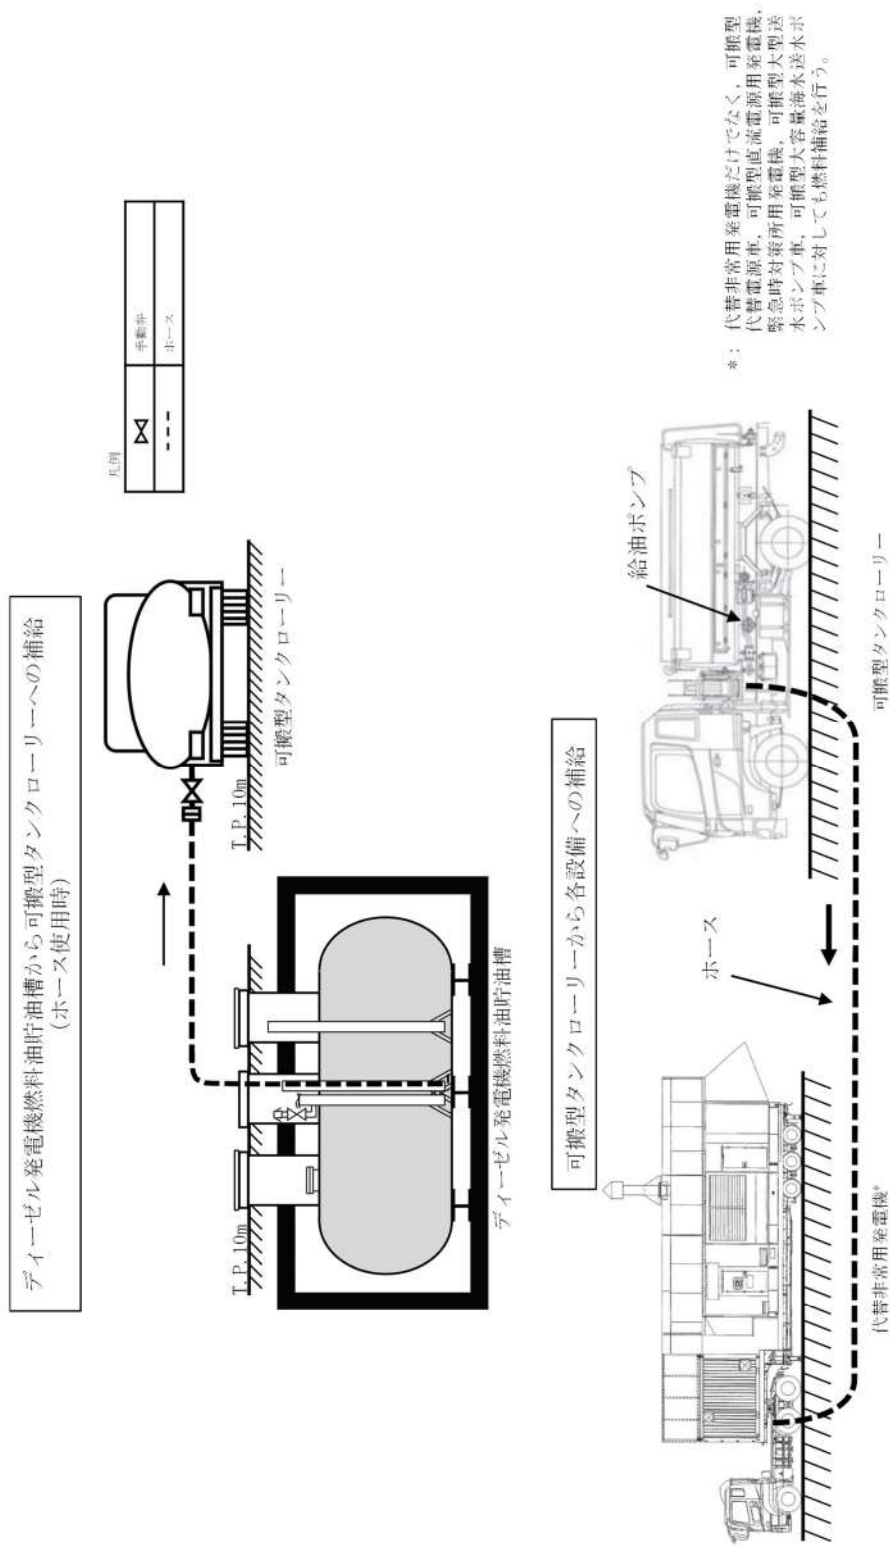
ディーゼル発電機燃料油貯油槽から可搬型タンクローリーへの補給
（ホース使用時）

T.P.10m

T.P.10m

ディーゼル発電機燃料油貯油槽

可搬型タンクローリー

凡例

| | |
|---|---|
| $\bowtie$ | 手動弁 |
| - - - | ホース |

可搬型タンクローリーから各設備への補給

ホース

給油ポンプ

代替非常用発電機*

可搬型タンクローリー

*：代替非常用発電機だけでなく，可搬型代替電源車，可搬型直流電源用発電機，緊急時対策所用発電機，可搬型大型送水ポンプ車，可搬型大容量海水送水ポンプ車に対しても燃料補給を行う。